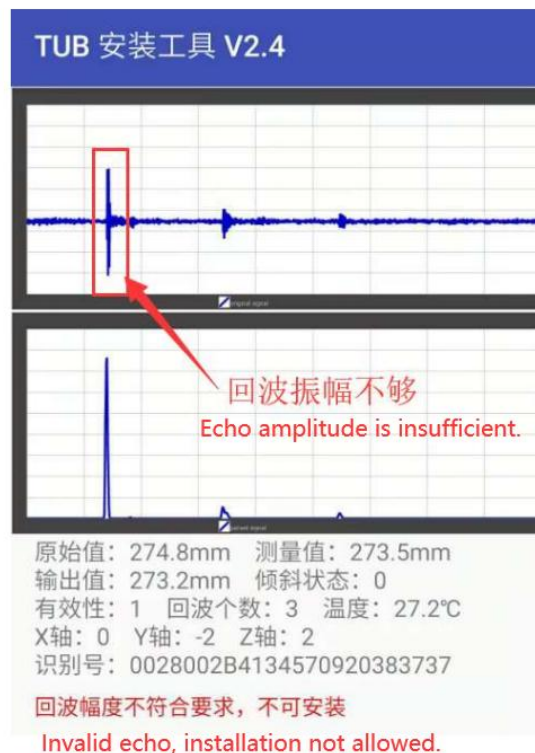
TUB 安装工具 V2.4

original signal

回波振幅不够
Echo amplitude is insufficient.

filtered signal

原始值：274.8mm 测量值：273.5mm
输出值：273.2mm 倾斜状态：0
有效性：1 回波个数：3 温度：27.2℃
X轴：0 Y轴：-2 Z轴：2
识别号：0028002B4134570920383737

回波幅度不符合要求，不可安装
Invalid echo, installation not allowed.